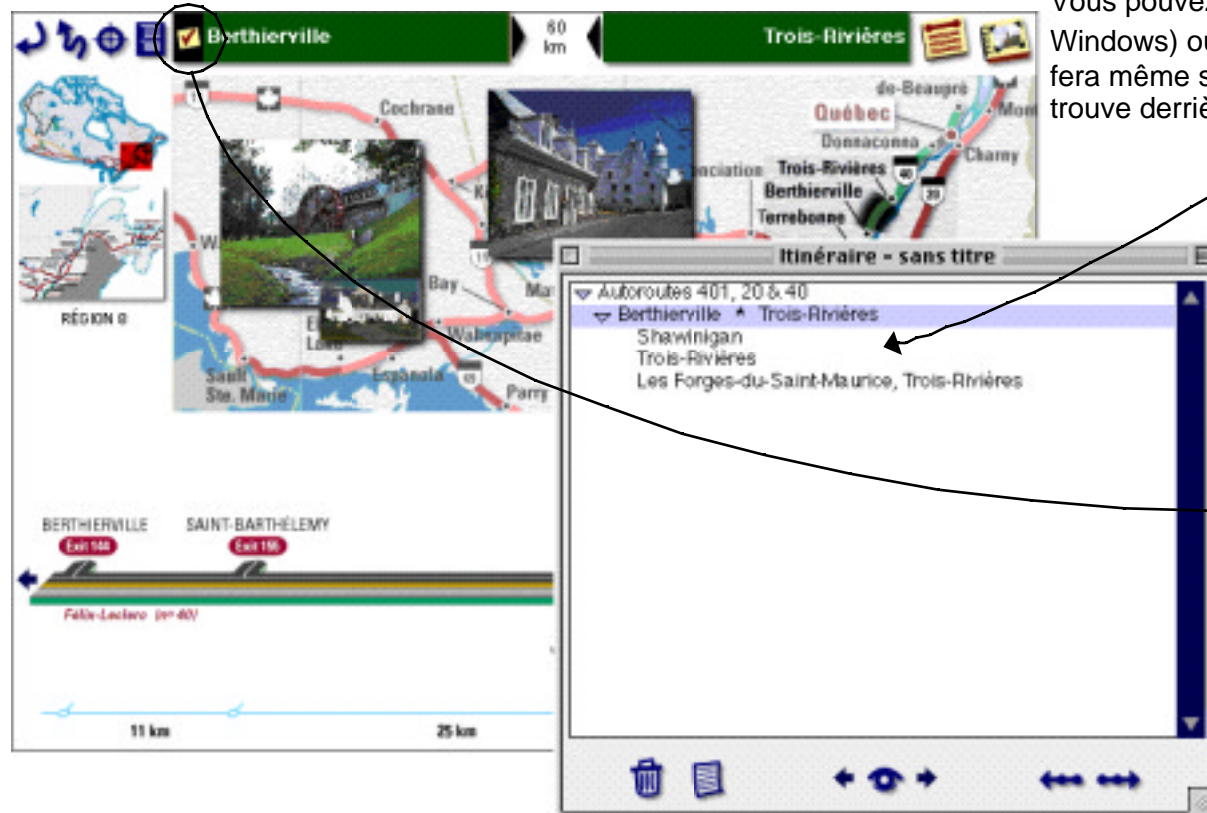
Vous pouvez
Windows) ou
fera même s
trouve derriè

Berthierville
60 km
Trois-Rivières

de-Beaupré
Québec
Mon
Cochrane
Donnacona
Charny
nciation
Trois-Rivières
Berthierville
Terrebonne
40
20
W
Bay
Ma
El
Lo
Wabaupiae
Sault Ste. Marie
Espanola
Parry
RÉGION 0

Itinéraire - sans titre
Autoroutes 401, 20 & 40
Berthierville * Trois-Rivières
Shawinigan
Trois-Rivières
Les Forges-du-Saint-Maurice, Trois-Rivières

BERTHIERVILLE
Exit 144
SAINT-BARTHÉLEMY
Exit 155
Félix-Leclerc (n° 40)
11 km
25 km